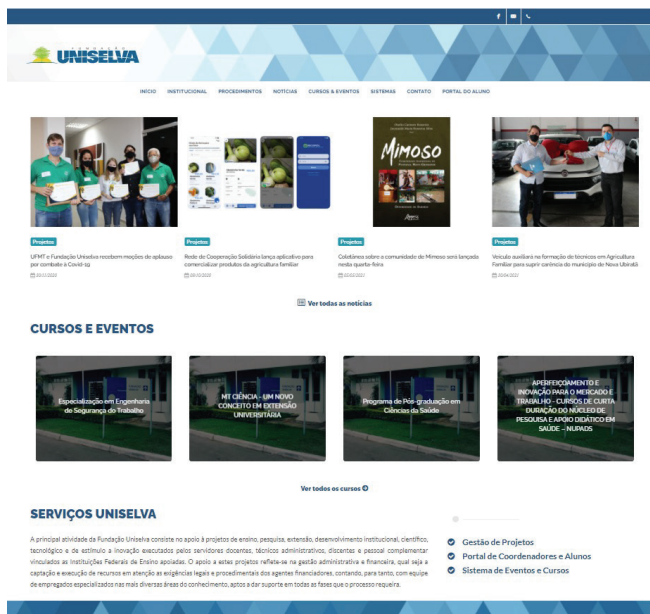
FUNDAÇÃO UNISELVA

INÍCIO INSTITUCIONAL PROCEDIMENTOS NOTÍCIAS CURSOS & EVENTOS SISTEMAS CONTATO PORTAL DO ALUNO

Projetos
UFMT e Fundação Uniselva recebem moções de aplauso por combate à Covid-19
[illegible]

Projetos
Rede de Cooperação Solidária lança aplicativo para comercializar produtos da agricultura familiar
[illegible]

Mimoso

Projetos
Coletânea sobre a comunidade de Mimoso será lançada nesta quarta-feira
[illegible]

Projetos
Veículo auxiliará na formação de técnicos em Agricultura Familiar para suprir carência do município de Nova Ubiratã
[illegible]

Ver todas as notícias

CURSOS E EVENTOS

Especialização em Engenharia de Segurança do Trabalho

MT CIÊNCIA - UM NOVO CONCEITO EM EXTENSÃO UNIVERSITÁRIA

Programa de Pós-graduação em Ciências da Saúde

APERFEIÇOAMENTO E INOVAÇÃO PARA O MERCADO E TRABALHO - CURSOS DE CURTA DURAÇÃO DO NÚCLEO DE PESQUISA E APOIO DIDÁTICO EM SAÚDE – NUPADS

Ver todos os cursos

SERVIÇOS UNISELVA

A principal atividade da Fundação Uniselva consiste no apoio à projetos de ensino, pesquisa, extensão, desenvolvimento institucional, científico, tecnológico e de estímulo à inovação executados pelos servidores docentes, técnicos administrativos, discentes e pessoal complementar vinculados às instituições Federais de Ensino apoiadas. O apoio a estes projetos reflete-se na gestão administrativa e financeira, qual seja a captação e execução de recursos em atenção às exigências legais e procedimentais dos agentes financiadores, contando, para tanto, com equipe de empregados especializados nas mais diversas áreas do conhecimento, aptos a dar suporte em todas as fases que o processo requeira.

Gestão de Projetos
Portal de Coordenadores e Alunos
Sistema de Eventos e Cursos